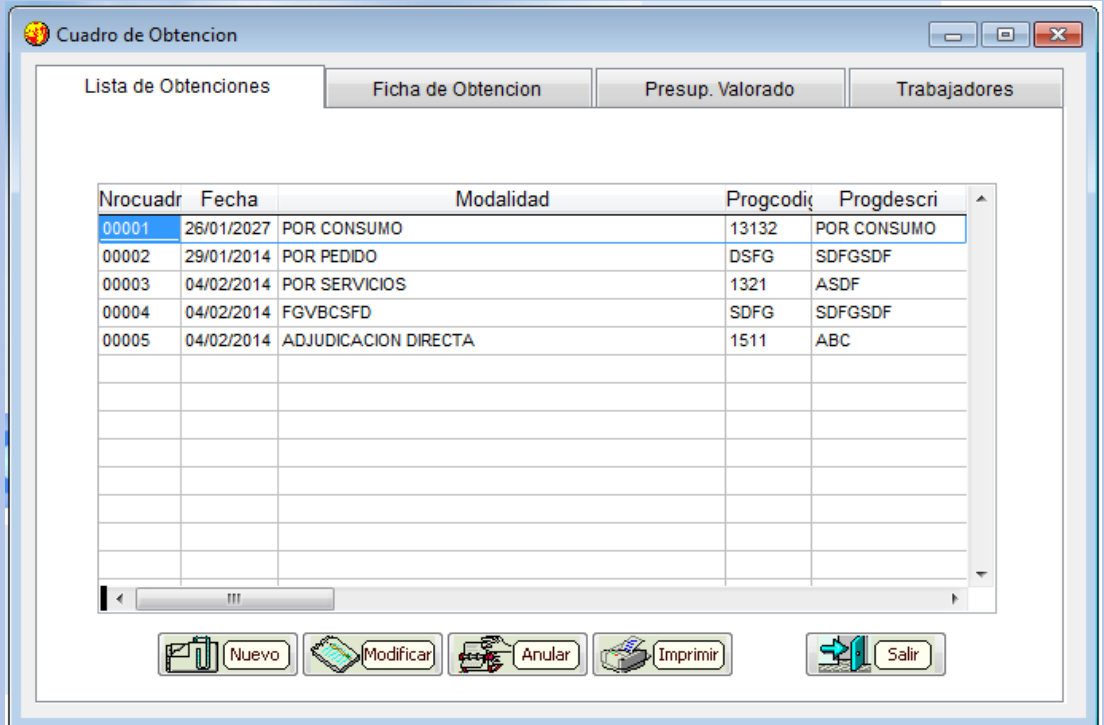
Cuadro de Obtencion

Lista de Obtenciones | Ficha de Obtencion | Presup. Valorado | Trabajadores

| Nrocuadr | Fecha | Modalidad | Progcodi( | Progdescri |
|---|---|---|---|---|
| 00001 | 26/01/2027 | POR CONSUMO | 13132 | POR CONSUMO |
| 00002 | 29/01/2014 | POR PEDIDO | DSFG | SDFGSDF |
| 00003 | 04/02/2014 | POR SERVICIOS | 1321 | ASDF |
| 00004 | 04/02/2014 | FGVBCSFD | SDFG | SDFGSDF |
| 00005 | 04/02/2014 | ADJUDICACION DIRECTA | 1511 | ABC |

Nuevo | Modificar | Anular | Imprimir | Salir